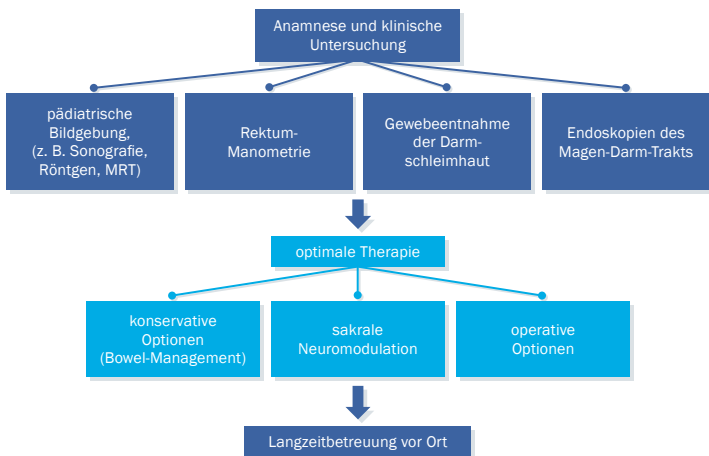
Anamnese und klinische Untersuchung

pädiatrische Bildgebung, (z. B. Sonografie, Röntgen, MRT)

Rektum-Manometrie

Gewebeentnahme der Darmschleimhaut

Endoskopien des Magen-Darm-Trakts

optimale Therapie

konservative Optionen (Bowel-Management)

sakrale Neuromodulation

operative Optionen

Langzeitbetreuung vor Ort